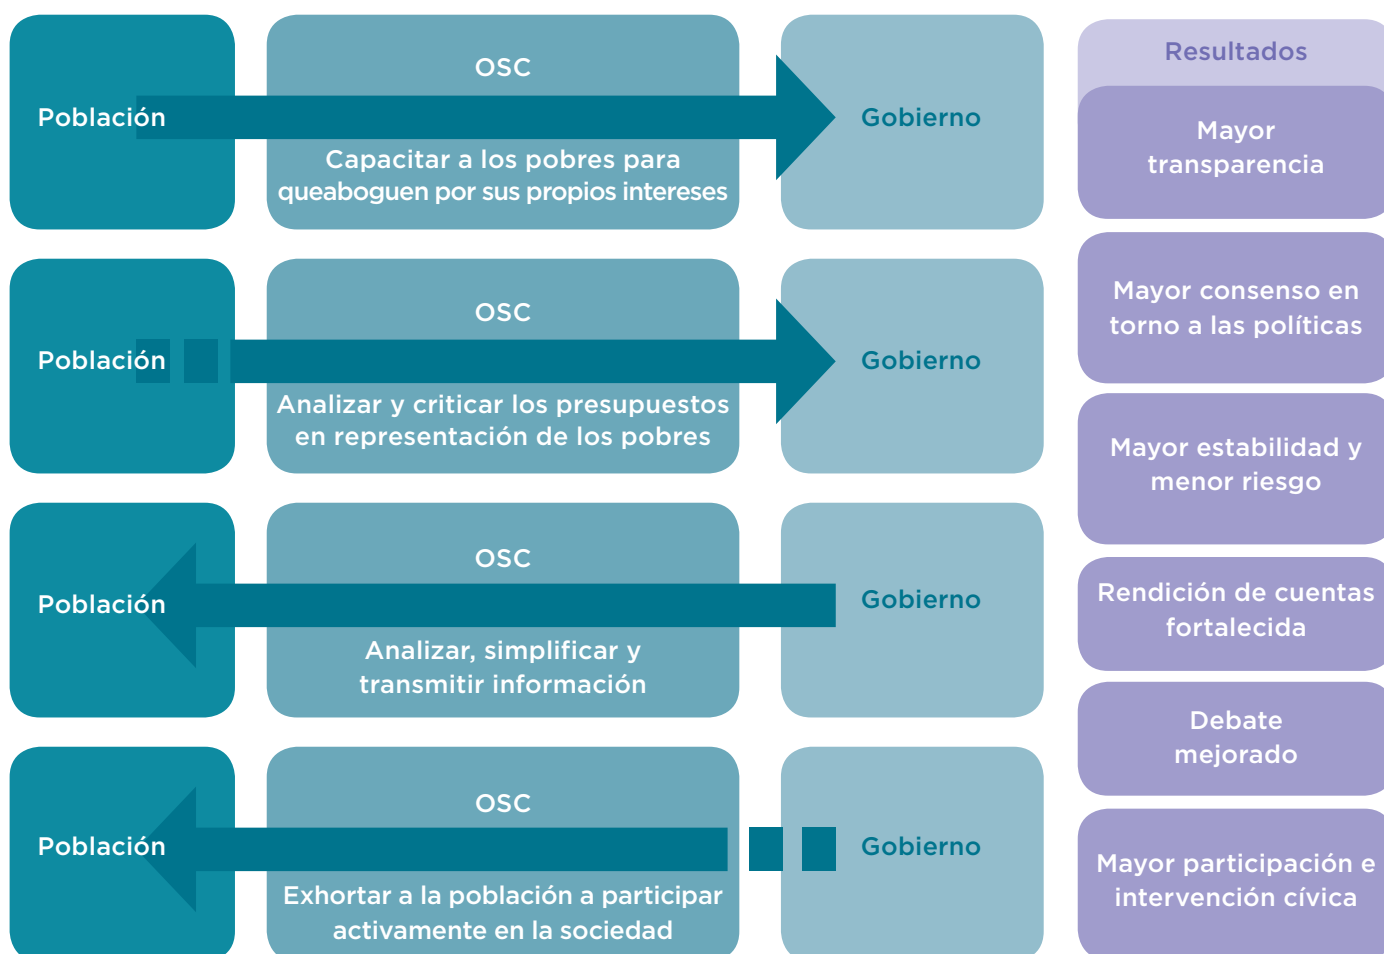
Población

OSC

Capacitar a los pobres para queaboguen por sus propios intereses

Gobierno

Población

OSC

Analizar y criticar los presupuestos en representación de los pobres

Gobierno

Población

OSC

Analizar, simplificar y transmitir información

Gobierno

Población

OSC

Exhortar a la población a participar activamente en la sociedad

Gobierno

Resultados

Mayor transparencia

Mayor consenso en torno a las políticas

Mayor estabilidad y menor riesgo

Rendición de cuentas fortalecida

Debate mejorado

Mayor participación e intervención cívica